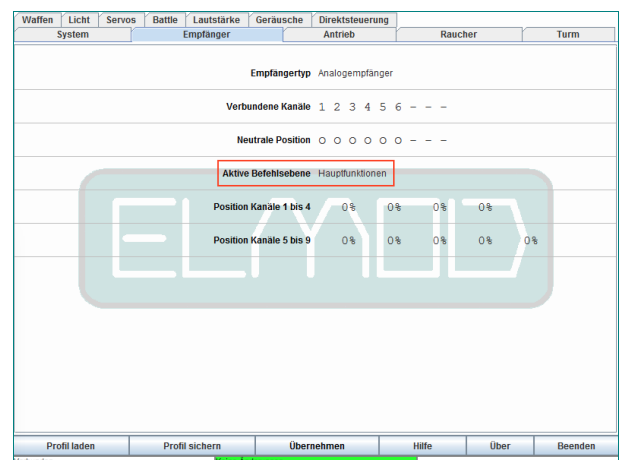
Waffen | Licht | Servos | Battle | Lautstärke | Geräusche | Direktsteuerung
System | Empfänger | Antrieb | Raucher | Turm

| | |
|---|---|
| Empfängertyp | Analogempfänger |
| Verbundene Kanäle | 1 2 3 4 5 6 – – – |
| Neutrale Position | O O O O O O – – – |
| Aktive Befehlsebene | Hauptfunktionen |
| Position Kanäle 1 bis 4 | 0% 0% 0% 0% |
| Position Kanäle 5 bis 9 | 0% 0% 0% 0% 0% |

ELMOD

Profil laden | Profil sichern | Übernehmen | Hilfe | Über | Beenden